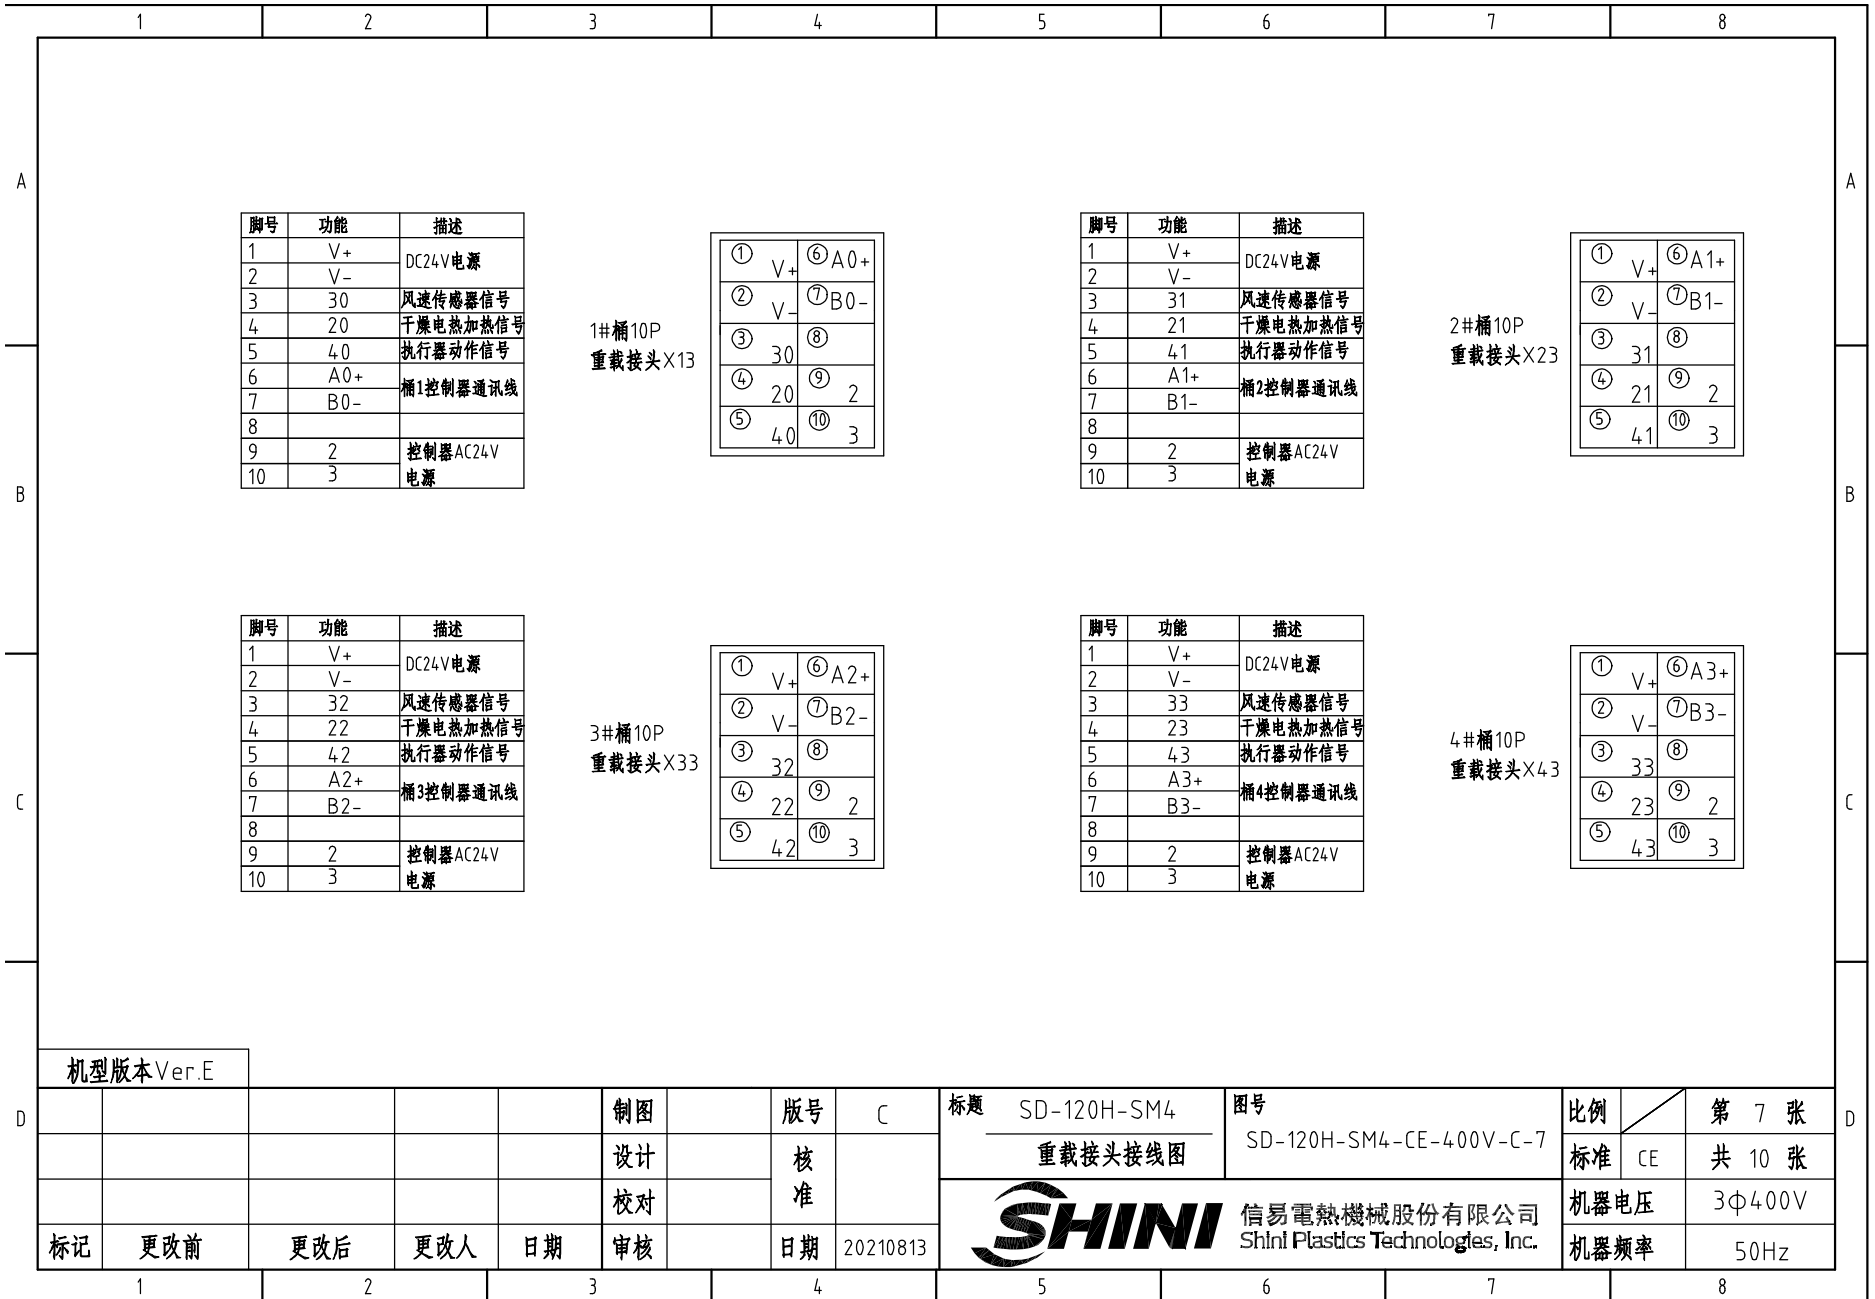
1 2 3 4 5 6 7 8

A

| 脚号 | 功能 | 描述 |
|---|---|---|
| 1 | V+ | DC24V电源 |
| 2 | V- | |
| 3 | 30 | 风速传感器信号 |
| 4 | 20 | 干燥电热加热信号 |
| 5 | 40 | 执行器动作信号 |
| 6 | A0+ | 桶1控制器通讯线 |
| 7 | B0- | |
| 8 | | |
| 9 | 2 | 控制器AC24V 电源 |
| 10 | 3 | |

1#桶10P
重载接头X13

| ① V+ | ⑥A0+ |
|---|---|
| ② V- | ⑦B0- |
| ③ 30 | ⑧ |
| ④ 20 | ⑨ 2 |
| ⑤ 40 | ⑩ 3 |

| 脚号 | 功能 | 描述 |
|---|---|---|
| 1 | V+ | DC24V电源 |
| 2 | V- | |
| 3 | 31 | 风速传感器信号 |
| 4 | 21 | 干燥电热加热信号 |
| 5 | 41 | 执行器动作信号 |
| 6 | A1+ | 桶2控制器通讯线 |
| 7 | B1- | |
| 8 | | |
| 9 | 2 | 控制器AC24V 电源 |
| 10 | 3 | |

2#桶10P
重载接头X23

| ① V+ | ⑥A1+ |
|---|---|
| ② V- | ⑦B1- |
| ③ 31 | ⑧ |
| ④ 21 | ⑨ 2 |
| ⑤ 41 | ⑩ 3 |

B

| 脚号 | 功能 | 描述 |
|---|---|---|
| 1 | V+ | DC24V电源 |
| 2 | V- | |
| 3 | 32 | 风速传感器信号 |
| 4 | 22 | 干燥电热加热信号 |
| 5 | 42 | 执行器动作信号 |
| 6 | A2+ | 桶3控制器通讯线 |
| 7 | B2- | |
| 8 | | |
| 9 | 2 | 控制器AC24V 电源 |
| 10 | 3 | |

3#桶10P
重载接头X33

| ① V+ | ⑥A2+ |
|---|---|
| ② V- | ⑦B2- |
| ③ 32 | ⑧ |
| ④ 22 | ⑨ 2 |
| ⑤ 42 | ⑩ 3 |

| 脚号 | 功能 | 描述 |
|---|---|---|
| 1 | V+ | DC24V电源 |
| 2 | V- | |
| 3 | 33 | 风速传感器信号 |
| 4 | 23 | 干燥电热加热信号 |
| 5 | 43 | 执行器动作信号 |
| 6 | A3+ | 桶4控制器通讯线 |
| 7 | B3- | |
| 8 | | |
| 9 | 2 | 控制器AC24V 电源 |
| 10 | 3 | |

4#桶10P
重载接头X43

| ① V+ | ⑥A3+ |
|---|---|
| ② V- | ⑦B3- |
| ③ 33 | ⑧ |
| ④ 23 | ⑨ 2 |
| ⑤ 43 | ⑩ 3 |

C

D

机型版本Ver.E

| 标记 | 更改前 | 更改后 | 更改人 | 日期 | 制图 / 设计 / 校对 / 审核 | | 版号 C / 核准 / 日期 20210813 |
|---|---|---|---|---|---|---|---|

标题 SD-120H-SM4 重载接头接线图
图号 SD-120H-SM4-CE-400V-C-7
比例
第 7 张
标准 CE
共 10 张
SHINI 信易電熱機械股份有限公司 Shini Plastics Technologies, Inc.
机器电压 3φ400V
机器频率 50Hz

1 2 3 4 5 6 7 8